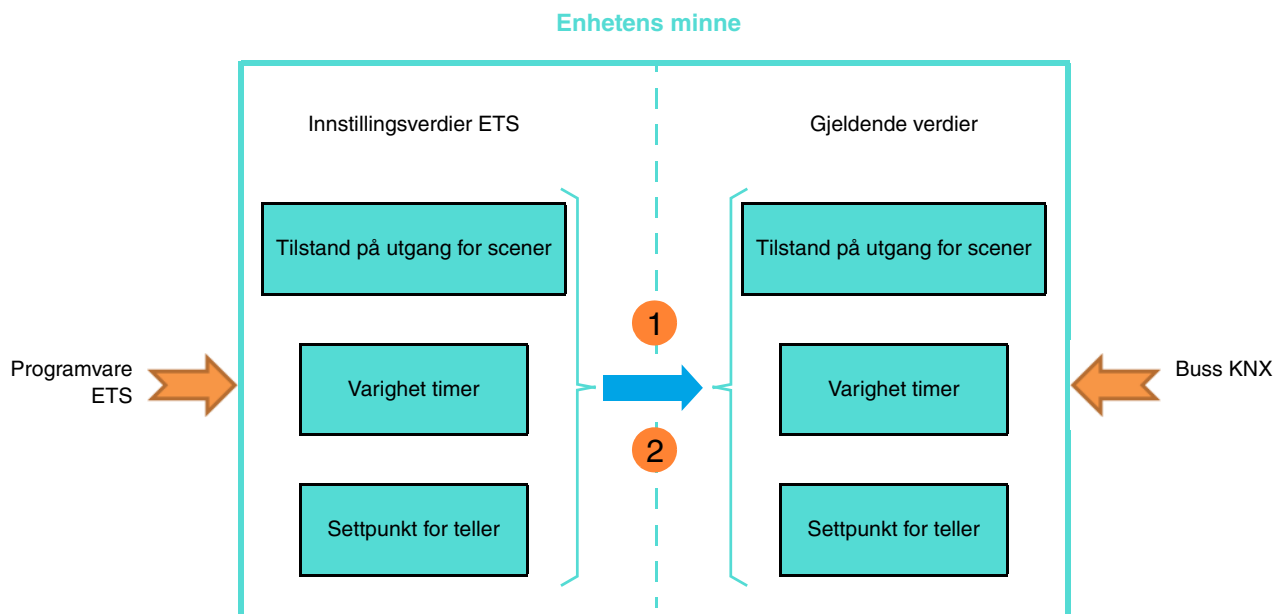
Enhetens minne

Innstillingsverdier ETS

Gjeldende verdier

Tilstand på utgang for scener

Varighet timer

Settpunkt for teller

Tilstand på utgang for scener

Varighet timer

Settpunkt for teller

1

2

Programvare ETS

Buss KNX